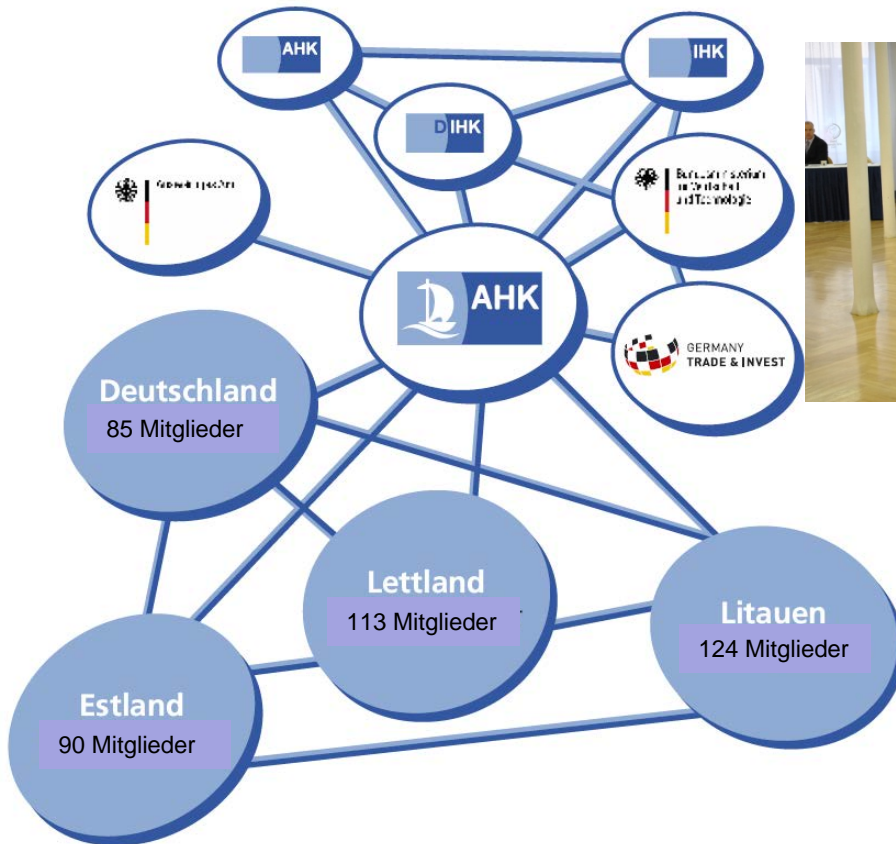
AHK

IHK

DIHK

Auswärtiges Amt

Bundesministerium für Wirtschaft und Technologie

AHK

GERMANY TRADE & INVEST

Deutschland
85 Mitglieder

Lettland
113 Mitglieder

Litauen
124 Mitglieder

Estland
90 Mitglieder